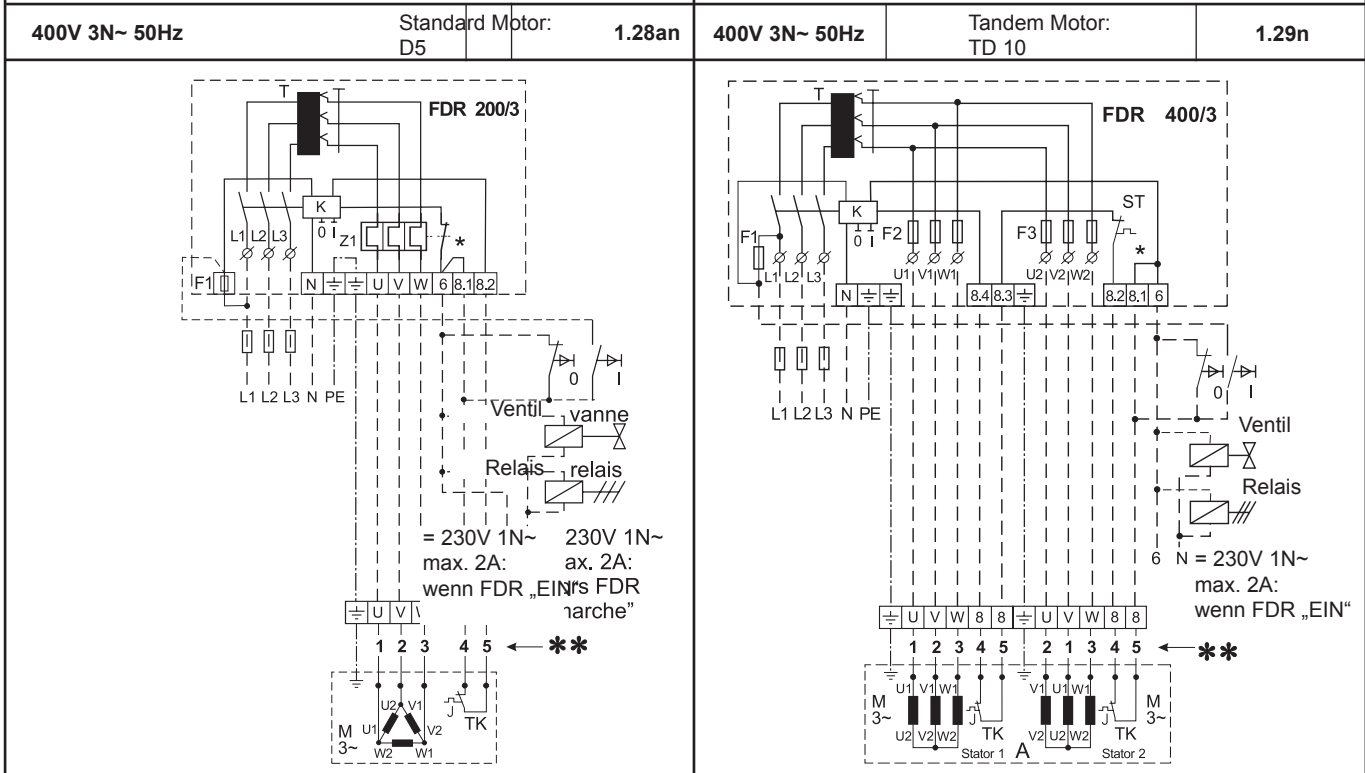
| 400V 3N~ 50Hz | Standard Motor: D5 | 1.28an | 400V 3N~ 50Hz | Tandem Motor: TD 10 | 1.29n |
|---|---|---|---|---|---|

T
FDR 200/3
K
0 I
L1 L2 L3
Z1
*
F1
N U V W 6 8.1 8.2
0
I
L1 L2 L3 N PE
Ventil vanne
Relais relais
= 230V 1N~
max. 2A:
wenn FDR „EIN"
230V 1N~
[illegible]ax. 2A:
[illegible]rs FDR
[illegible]arche"
U V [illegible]
1 2 3 4 5 ← **
U2 V1
M 3~ U1 V2
W2 W1
TK

T
FDR 400/3
ST
K
0 I
F1
F2
F3
*
L1 L2 L3
U1 V1 W1
U2 V2 W2
N
8.4 8.3
8.2 8.1 6
0 I
L1 L2 L3 N PE
Ventil
Relais
6 N = 230V 1N~
max. 2A:
wenn FDR „EIN"
U V W 8 8 U V W 8 8
1 2 3 4 5 2 1 3 4 5 ← **
U1 V1 W1
V1 U1 W1
M 3~
M 3~
U2 V2 W2
V2 U2 W2
TK
TK
Stator 1 A Stator 2